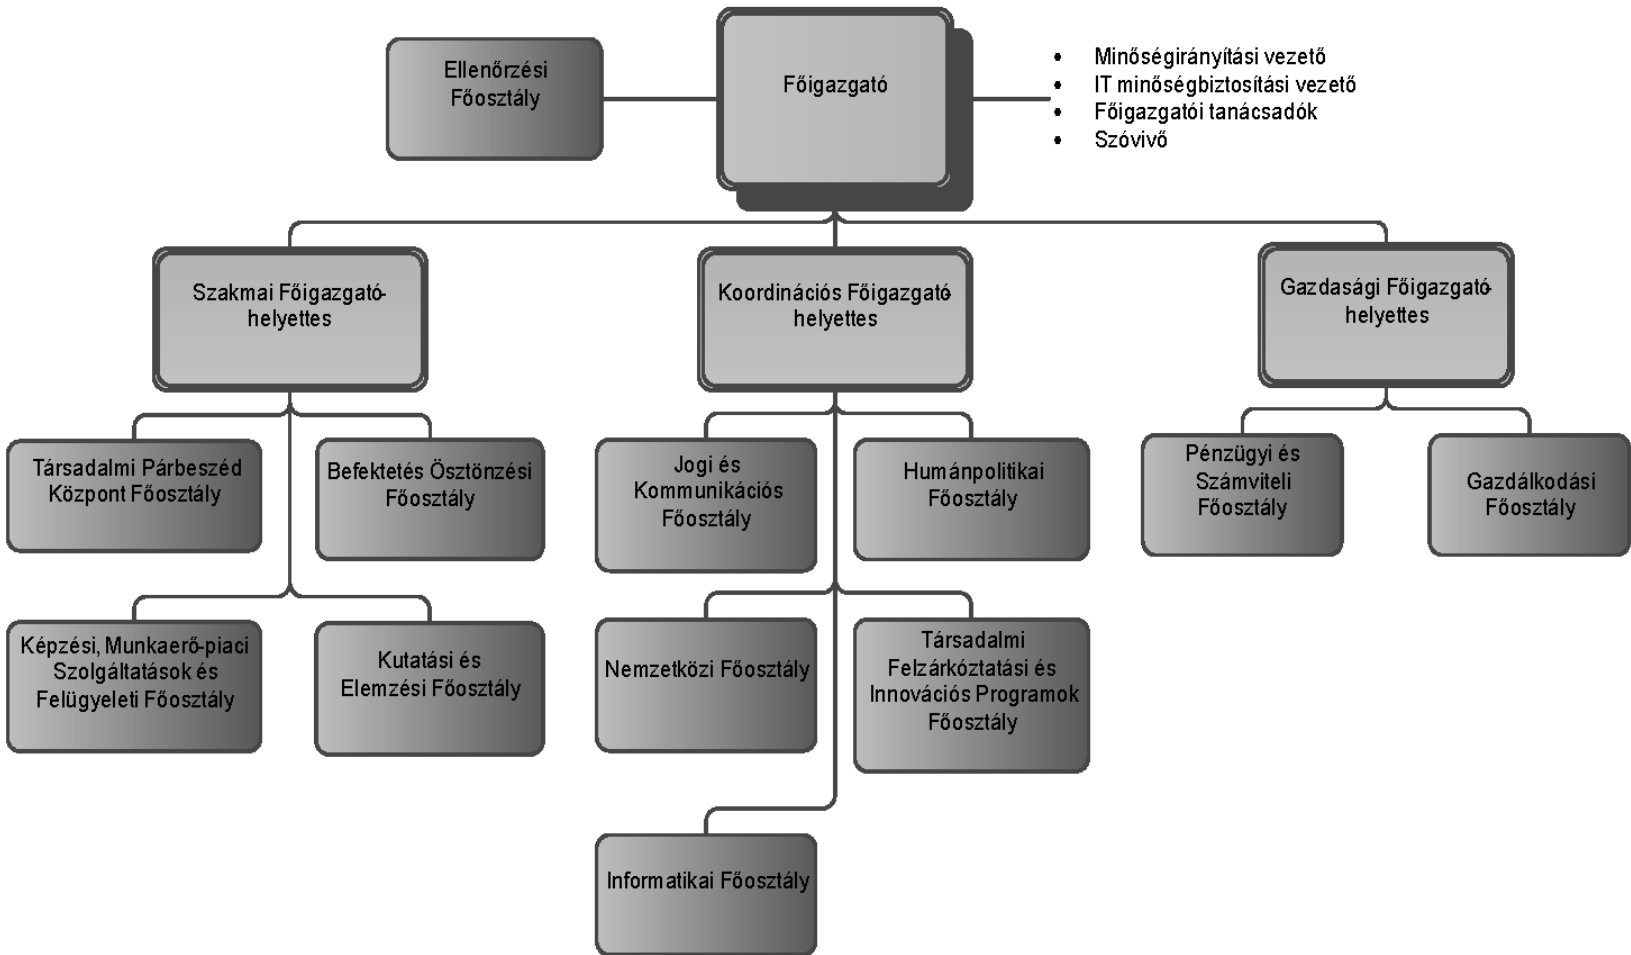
Ellenőrzési Főosztály

Főigazgató

- Minőségirányítási vezető
- IT minőségbiztosítási vezető
- Főigazgatói tanácsadók
- Szóvivő

Szakmai Főigazgató-helyettes

Koordinációs Főigazgató helyettes

Gazdasági Főigazgató-helyettes

Társadalmi Párbeszéd Központ Főosztály

Befektetés Ösztönzési Főosztály

Jogi és Kommunikációs Főosztály

Humánpolitikai Főosztály

Pénzügyi és Számviteli Főosztály

Gazdálkodási Főosztály

Képzési, Munkaerő-piaci Szolgáltatások és Felügyeleti Főosztály

Kutatási és Elemzési Főosztály

Nemzetközi Főosztály

Társadalmi Felzárkóztatási és Innovációs Programok Főosztály

Informatikai Főosztály